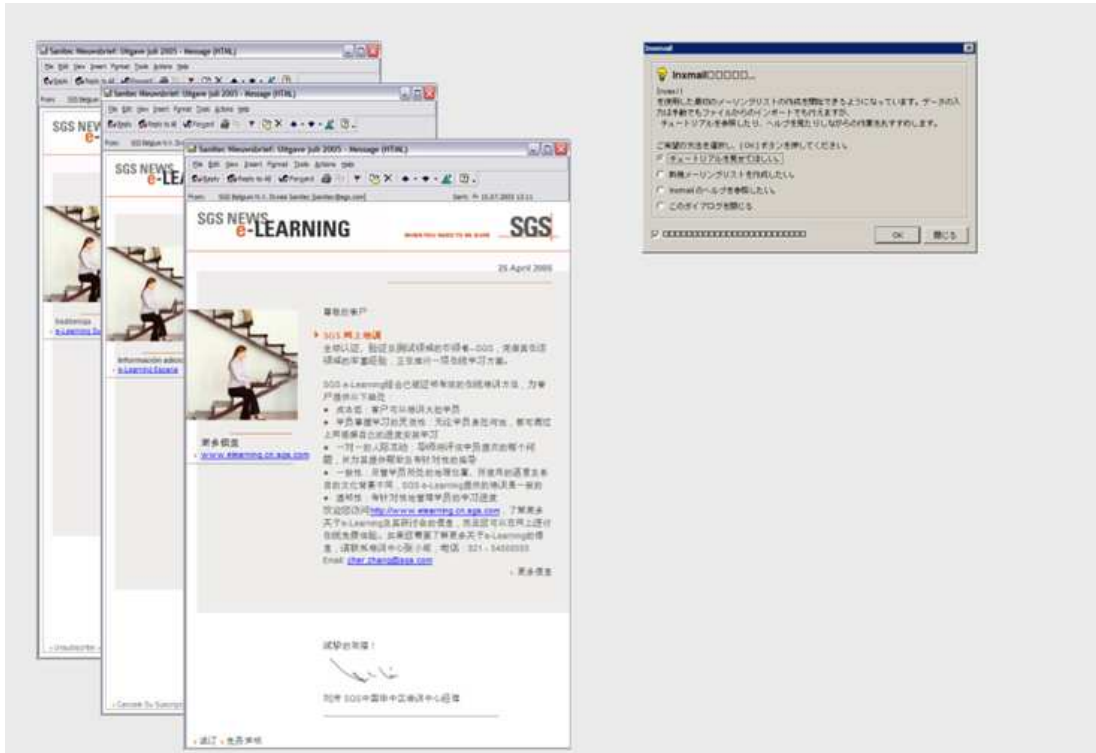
Sanitec Nieuwsbrief: Uitgave juli 2005 - Message (HTML)
File Edit View Insert Format Tools Actions Help
Reply Reply to All Forward
SGS NEWS
e-LE
Informatie
e-Learning
Unsubscribe

Sanitec Nieuwsbrief: Uitgave juli 2005 - Message (HTML)
File Edit View Insert Format Tools Actions Help
Reply Reply to All Forward
SGS NEWS
e-LEA
Información adicional
e-Learning España
Cancele Su Suscripción

Sanitec Nieuwsbrief: Uitgave juli 2005 - Message (HTML)
File Edit View Insert Format Tools Actions Help
Reply Reply to All Forward
From: SGS Belgium N.V. Division Sanitec [sanitec@sgs.com]
Sent: Fr 15.07.2005 13:11
SGS NEWS
e-LEARNING
WHEN YOU NEED TO BE SURE
SGS
25 April 2005
尊敬的客户
SGS 网上培训
全球认证、验证及测试领域的领导者—SGS，凭借其在该领域的丰富经验，正在推出一项在线学习方案。
SGS e-Learning结合已被证明有效的在线培训方法，为客户提供以下益处：
• 成本低：客户可以培训大批学员
• 学员掌握学习的灵活性：无论学员身在何处，都可通过上网选择自己的进度安排学习
• 一对一的人际互动：导师将评估学员提交的每个问题，并为其提供帮助及有针对性的指导
• 一致性：无论学员所处的地理位置，所使用的语言及各自的文化背景不同，SGS e-Learning提供的培训是一致的
• 透明性：有针对性地管理学员的学习进度
欢迎您访问http://www.elearning.cn.sgs.com，了解更多关于e-Learning及其研讨会的信息，例如您可以在网上进行在线免费体验。如果您需要了解更多关于e-Learning的信息，请联系培训中心张小姐，电话：021 - 54500555
Email: cher.zhang@sgs.com
更多信息
更多信息
www.elearning.cn.sgs.com
诚挚的问候！
刘伟 SGS中国华中区培训中心经理
退订 免责声明

Inxmail
Inxmail□□□□□...
Inxmailでは
を使用した最初のメーリングリストの作成を開始できるようになっています。データの入力は手動でもファイルからのインポートでも行えますが、
チュートリアルを参照したり、ヘルプを見たりしながらの作業をおすすめします。
ご希望の方法を選択し、[OK]ボタンを押してください。
チュートリアルを見せてほしい。
新規メーリングリストを作成したい。
Inxmailのヘルプを参照したい。
このダイアログを閉じる
□□□□□□□□□□□□□□□□□□□□□□□□
OK
閉じる